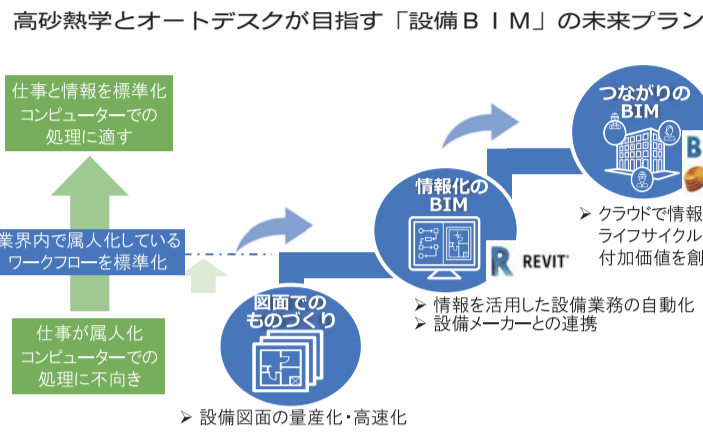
高砂熱学とオートデスクが目指す「設備ＢＩＭ」の未来プラン

仕事と情報を標準化
コンピューターでの
処理に適す

業界内で属人化している
ワークフローを標準化

仕事が属人化
コンピューターでの
処理に不向き

図面での
ものづくり

➢ 設備図面の量産化・高速化

情報化の
BIM

REVIT

➢ 情報を活用した設備業務の自動化
➢ 設備メーカーとの連携

つながりの
BIM

B

➢ クラウドで情報
ライフサイクル
付加価値を創